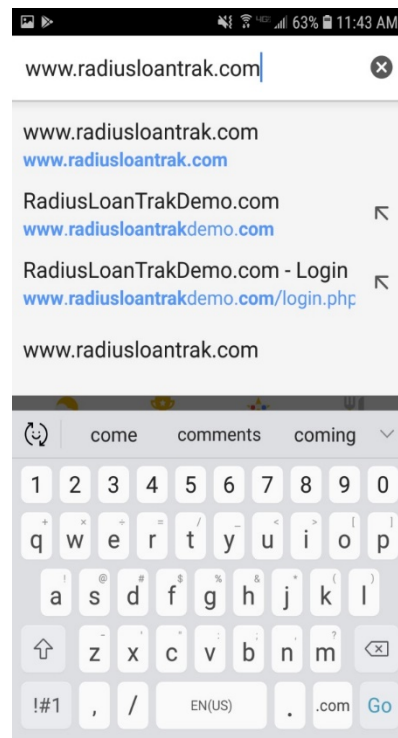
63% 11:43 AM

www.radiusloantrak.com

www.radiusloantrak.com
www.radiusloantrak.com

RadiusLoanTrakDemo.com
www.radiusloantrakdemo.com

RadiusLoanTrakDemo.com - Login
www.radiusloantrakdemo.com/login.php

www.radiusloantrak.com

come comments coming

1 2 3 4 5 6 7 8 9 0
q w e r t y u i o p
a s d f g h j k l
z x c v b n m
!#1 , / EN(US) . .com Go